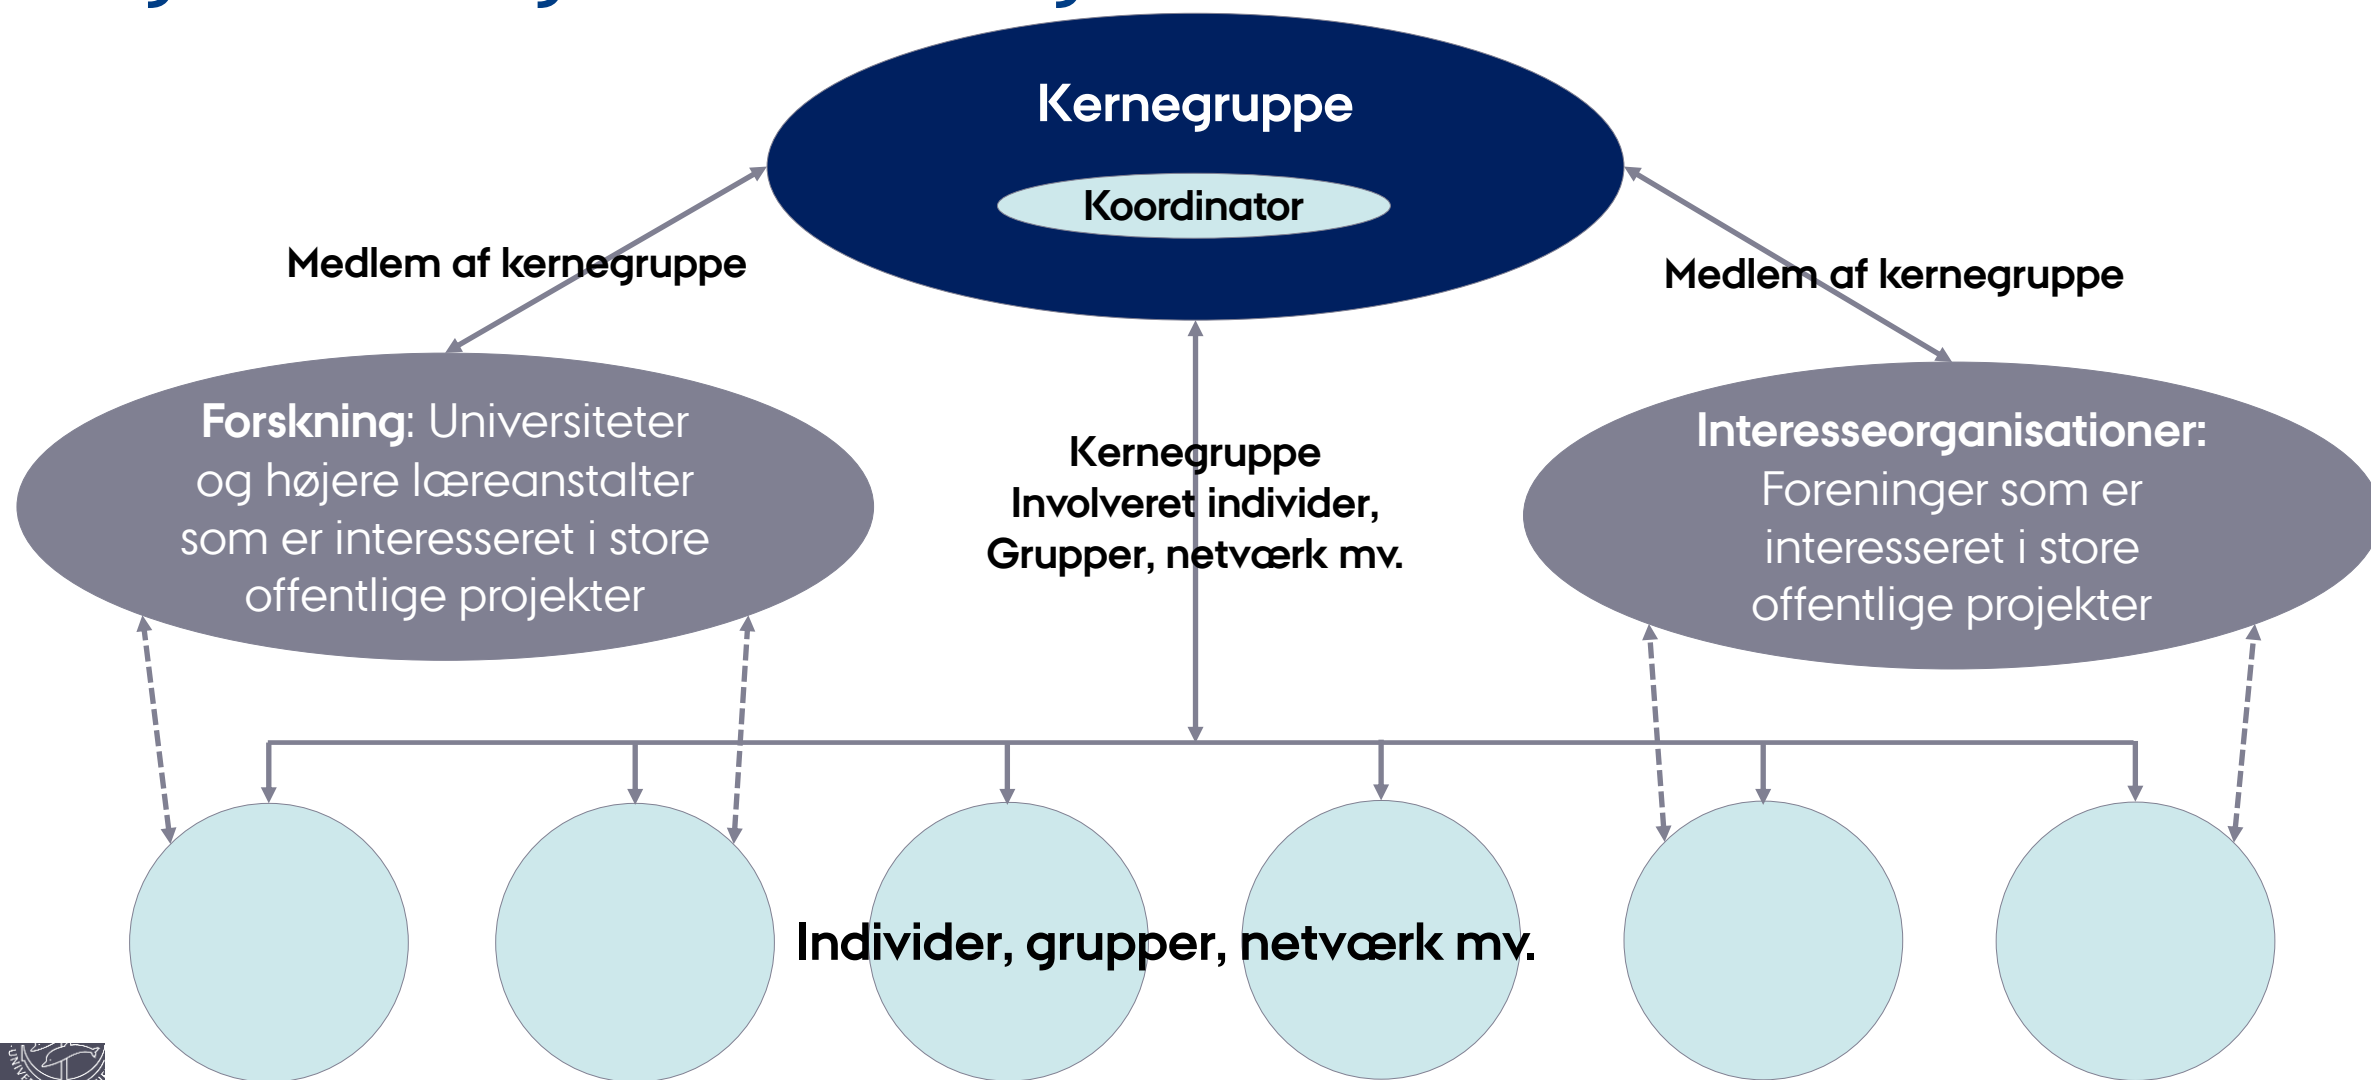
Kernegruppe

Koordinator

Medlem af kernegruppe

Medlem af kernegruppe

**Forskning**: Universiteter og højere læreanstalter som er interesseret i store offentlige projekter

Kernegruppe
Involveret individer,
Grupper, netværk mv.

**Interesseorganisationer:** Foreninger som er interesseret i store offentlige projekter

Individer, grupper, netværk mv.